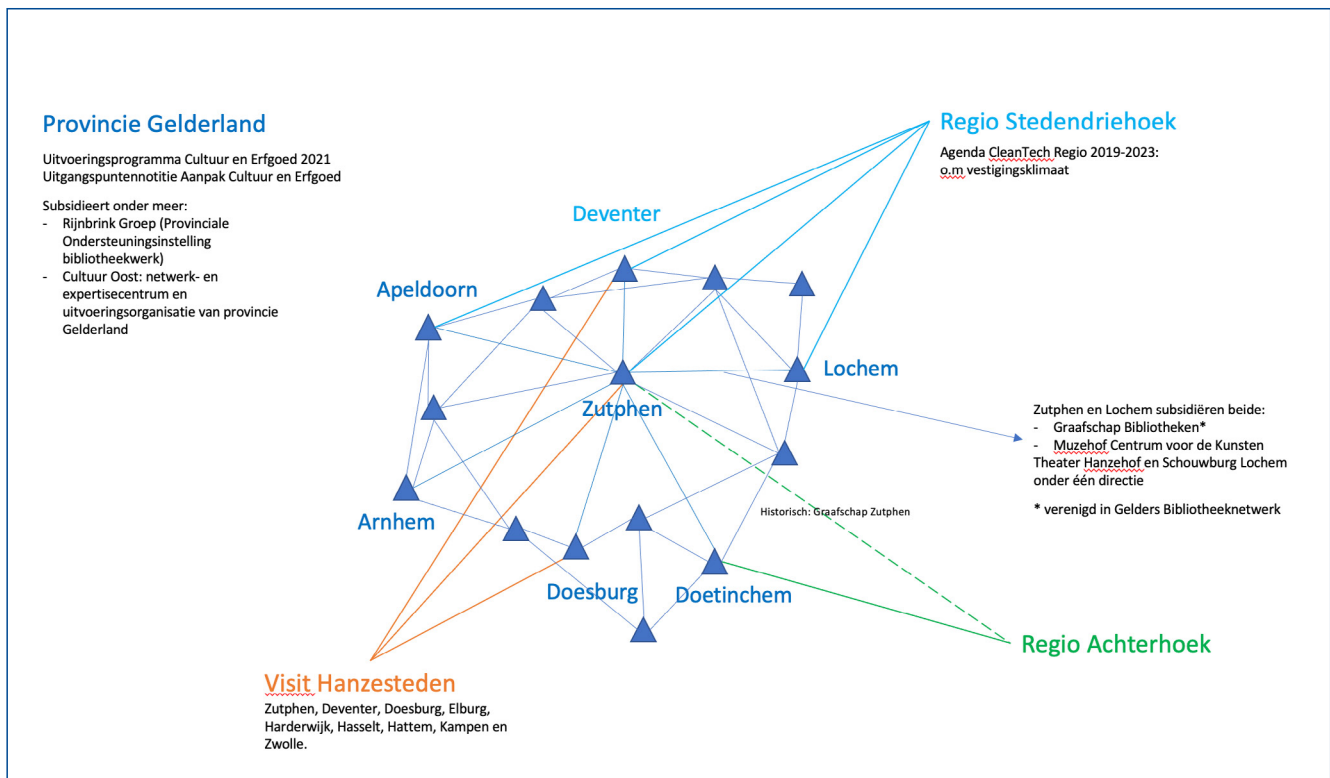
Provincie Gelderland

Uitvoeringsprogramma Cultuur en Erfgoed 2021
Uitgangspuntennotitie Aanpak Cultuur en Erfgoed

Subsidieert onder meer:
- Rijnbrink Groep (Provinciale Ondersteuningsinstelling bibliotheekwerk)
- Cultuur Oost: netwerk- en expertisecentrum en uitvoeringsorganisatie van provincie Gelderland

Regio Stedendriehoek

Agenda CleanTech Regio 2019-2023:
o.m vestigingsklimaat

Deventer

Apeldoorn

Lochem

Zutphen

Zutphen en Lochem subsidiëren beide:
- Graafschap Bibliotheken*
- Muzehof Centrum voor de Kunsten
Theater Hanzehof en Schouwburg Lochem onder één directie

* verenigd in Gelders Bibliotheeknetwerk

Arnhem

Historisch: Graafschap Zutphen

Doesburg

Doetinchem

Regio Achterhoek

Visit Hanzesteden

Zutphen, Deventer, Doesburg, Elburg, Harderwijk, Hasselt, Hattem, Kampen en Zwolle.